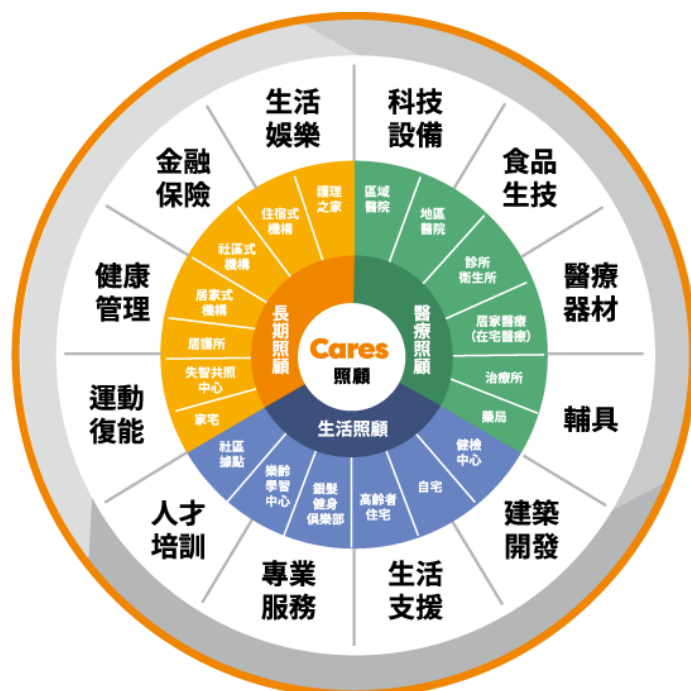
Cares
照顧

長期照顧

護理之家

住宿式機構

社區式機構

居家式機構

居護所

失智共照中心

家宅

醫療照顧

區域醫院

地區醫院

診所
衛生所

居家醫療
(在宅醫療)

治療所

藥局

生活照顧

社區據點

樂齡學習中心

銀髮健身俱樂部

高齡者住宅

自宅

健檢中心

生活娛樂

科技設備

食品生技

醫療器材

輔具

建築開發

生活支援

專業服務

人才培訓

運動復能

健康管理

金融保險